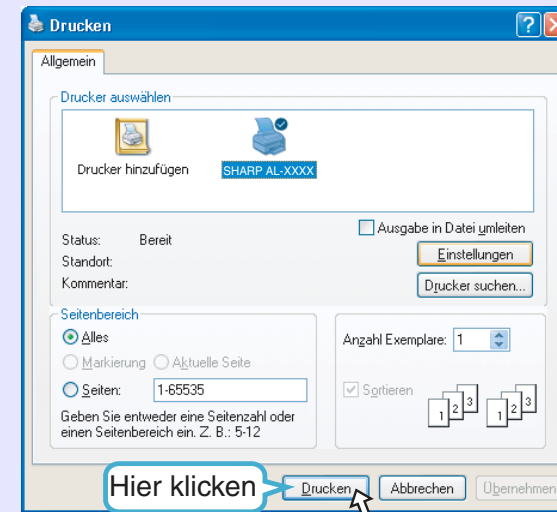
Drucken

Allgemein

Drucker auswählen

Drucker hinzufügen

SHARP AL-XXXX

Status: Bereit

Standort:

Kommentar:

Ausgabe in Datei umleiten

Einstellungen

Drucker suchen...

Seitenbereich

Alles

Markierung

Aktuelle Seite

Seiten: 1-65535

Geben Sie entweder eine Seitenzahl oder einen Seitenbereich ein. Z. B.: 5-12

Anzahl Exemplare: 1

Sortieren

1 2 3 1 2 3

Hier klicken

Drucken

Abbrechen

Übernehmen